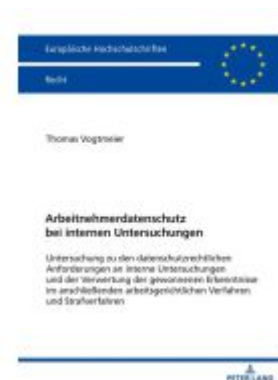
Europäische Hochschulschriften

Recht

Thomas Vogtmeier

Arbeitnehmerdatenschutz bei internen Untersuchungen

Untersuchung zu den datenschutzrechtlichen Anforderungen an interne Untersuchungen und der Verwertung der gewonnenen Erkenntnisse im anschließenden arbeitsgerichtlichen Verfahren und Strafverfahren

PETER LANG